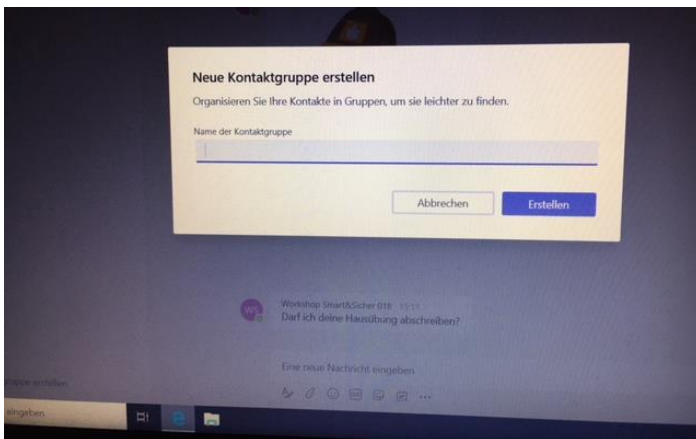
Neue Kontaktgruppe erstellen

Organisieren Sie Ihre Kontakte in Gruppen, um sie leichter zu finden.

Name der Kontaktgruppe

Abbrechen

Erstellen

WS

Workshop Smart&Sicher 018 15:11

Darf ich deine Hausübung abschreiben?

Eine neue Nachricht eingeben

…

uppe erstellen

eingeben